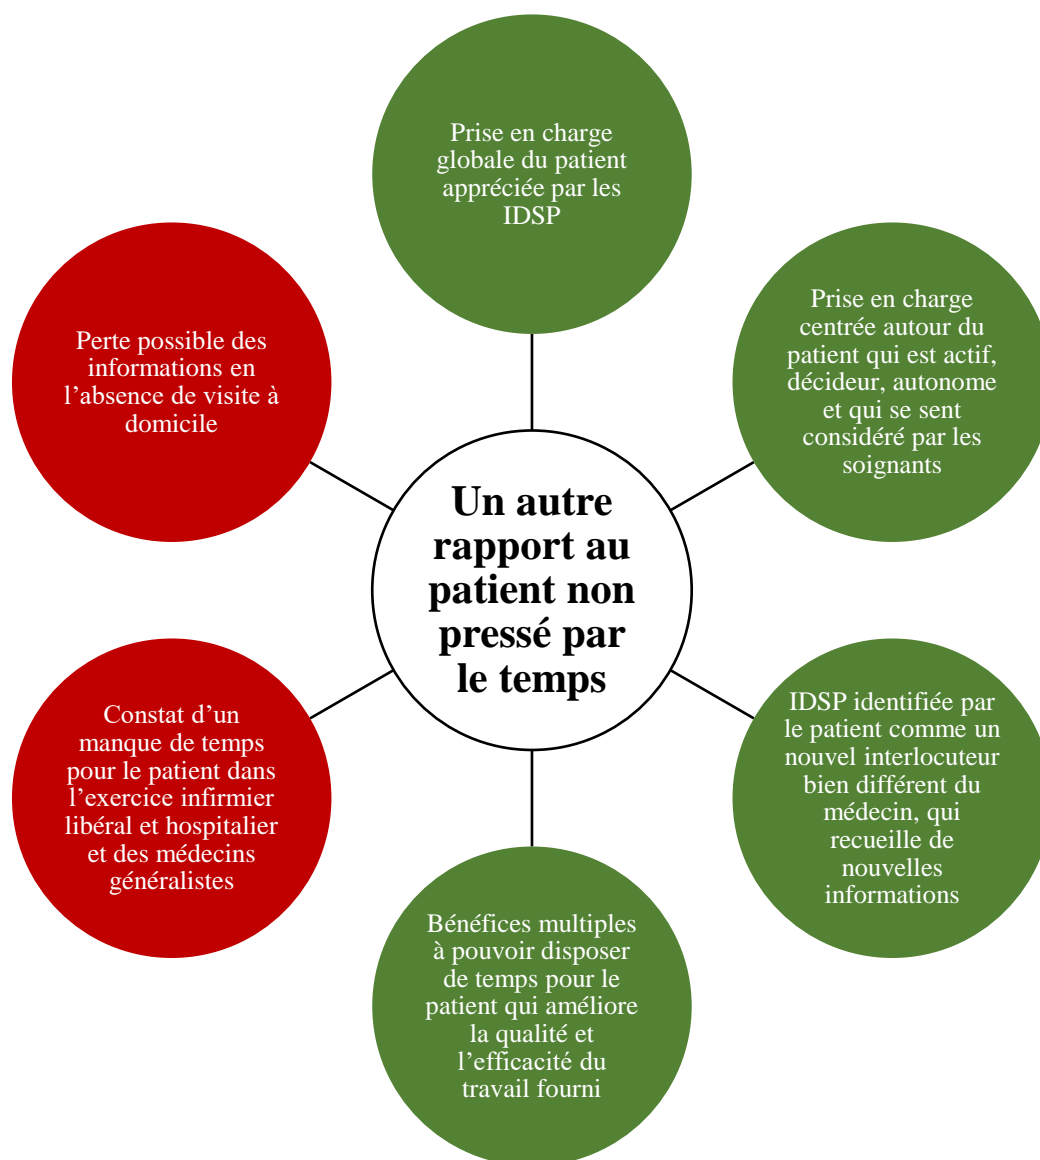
Un autre rapport au patient non pressé par le temps

Prise en charge globale du patient appréciée par les IDSP

Prise en charge centrée autour du patient qui est actif, décideur, autonome et qui se sent considéré par les soignants

IDSP identifiée par le patient comme un nouvel interlocuteur bien différent du médecin, qui recueille de nouvelles informations

Bénéfices multiples à pouvoir disposer de temps pour le patient qui améliore la qualité et l’efficacité du travail fourni

Constat d’un manque de temps pour le patient dans l’exercice infirmier libéral et hospitalier et des médecins généralistes

Perte possible des informations en l’absence de visite à domicile